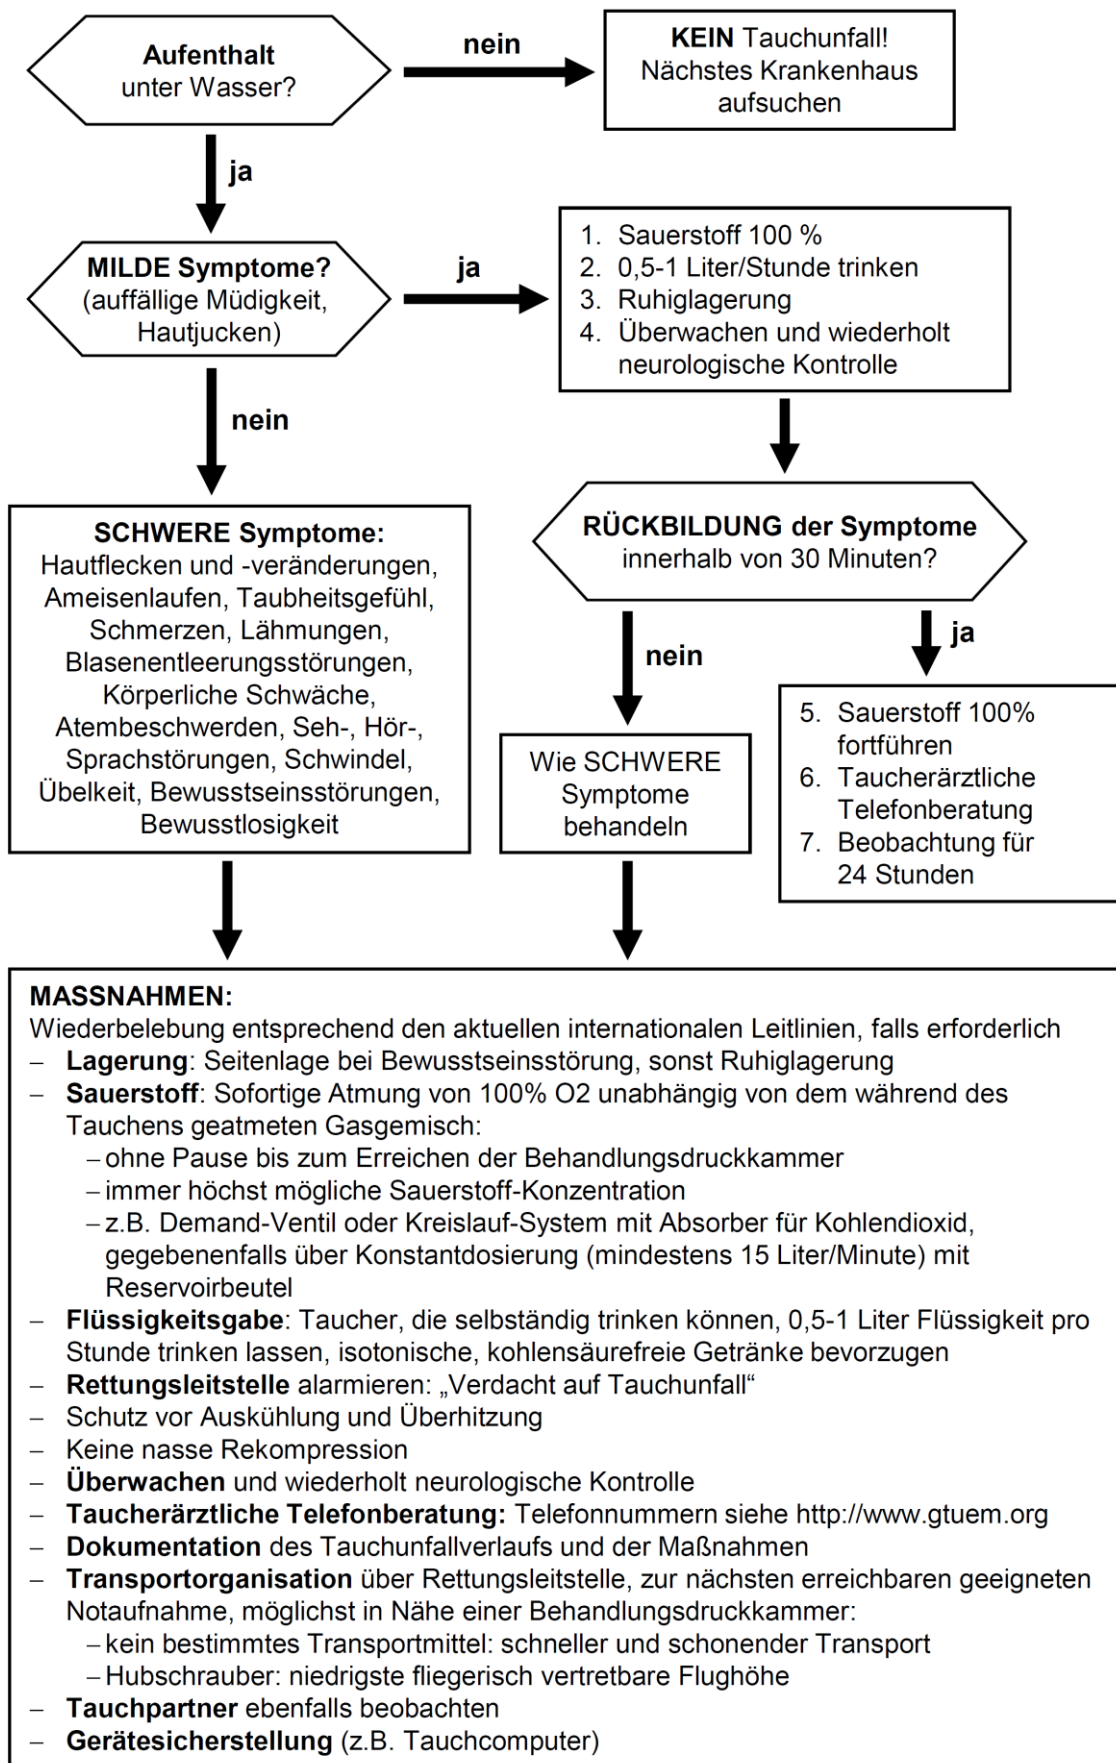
**Aufenthalt** unter Wasser?

nein

**KEIN** Tauchunfall! Nächstes Krankenhaus aufsuchen

ja

**MILDE Symptome?** (auffällige Müdigkeit, Hautjucken)

ja

1. Sauerstoff 100 %
2. 0,5-1 Liter/Stunde trinken
3. Ruhiglagerung
4. Überwachen und wiederholt neurologische Kontrolle

nein

**SCHWERE Symptome:** Hautflecken und -veränderungen, Ameisenlaufen, Taubheitsgefühl, Schmerzen, Lähmungen, Blasenentleerungsstörungen, Körperliche Schwäche, Atembeschwerden, Seh-, Hör-, Sprachstörungen, Schwindel, Übelkeit, Bewusstseinsstörungen, Bewusstlosigkeit

**RÜCKBILDUNG der Symptome** innerhalb von 30 Minuten?

nein

ja

Wie SCHWERE Symptome behandeln

5. Sauerstoff 100% fortführen
6. Taucherärztliche Telefonberatung
7. Beobachtung für 24 Stunden

**MASSNAHMEN:**
Wiederbelebung entsprechend den aktuellen internationalen Leitlinien, falls erforderlich
– **Lagerung**: Seitenlage bei Bewusstseinsstörung, sonst Ruhiglagerung
– **Sauerstoff**: Sofortige Atmung von 100% O2 unabhängig von dem während des Tauchens geatmeten Gasgemisch:
 – ohne Pause bis zum Erreichen der Behandlungsdruckkammer
 – immer höchst mögliche Sauerstoff-Konzentration
 – z.B. Demand-Ventil oder Kreislauf-System mit Absorber für Kohlendioxid, gegebenenfalls über Konstantdosierung (mindestens 15 Liter/Minute) mit Reservoirbeutel
– **Flüssigkeitsgabe**: Taucher, die selbständig trinken können, 0,5-1 Liter Flüssigkeit pro Stunde trinken lassen, isotonische, kohlensäurefreie Getränke bevorzugen
– **Rettungsleitstelle** alarmieren: „Verdacht auf Tauchunfall“
– Schutz vor Auskühlung und Überhitzung
– Keine nasse Rekompression
– **Überwachen** und wiederholt neurologische Kontrolle
– **Taucherärztliche Telefonberatung:** Telefonnummern siehe http://www.gtuem.org
– **Dokumentation** des Tauchunfallverlaufs und der Maßnahmen
– **Transportorganisation** über Rettungsleitstelle, zur nächsten erreichbaren geeigneten Notaufnahme, möglichst in Nähe einer Behandlungsdruckkammer:
 – kein bestimmtes Transportmittel: schneller und schonender Transport
 – Hubschrauber: niedrigste fliegerisch vertretbare Flughöhe
– **Tauchpartner** ebenfalls beobachten
– **Gerätesicherstellung** (z.B. Tauchcomputer)